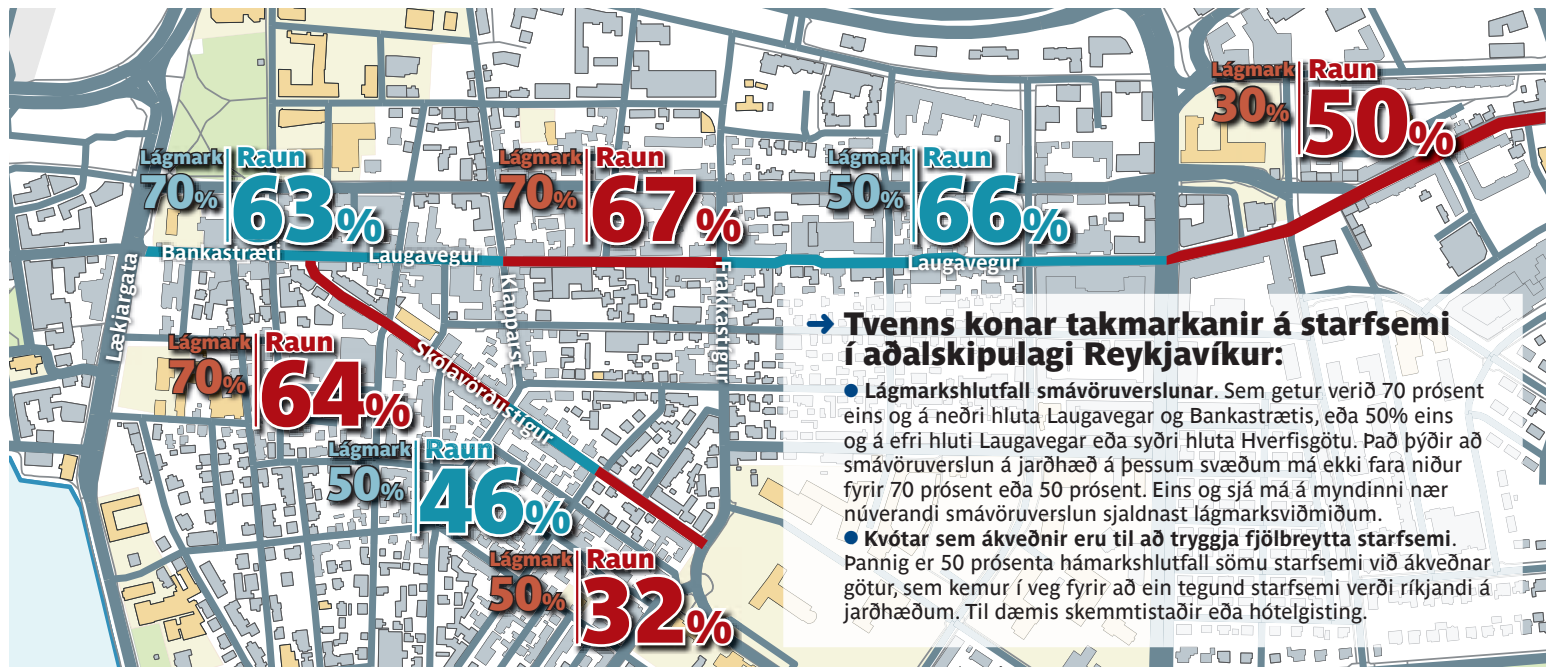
Lágmark 30% | Raun 50%

Lágmark 70% | Raun 63%

Lágmark 70% | Raun 67%

Lágmark 50% | Raun 66%

Bankastræti

Laugavegur

Laugavegur

Lækjargata

Klapparst.

Frakkastígur

Skólavörðustígur

Lágmark 70% | Raun 64%

Lágmark 50% | Raun 46%

Lágmark 50% | Raun 32%

Tvenns konar takmarkanir á starfsemi í aðalskipulagi Reykjavíkur:

● Lágmarkshlutfall smávöruverslunar. Sem getur verið 70 prósent eins og á neðri hluta Laugavegar og Bankastrætis, eða 50% eins og á efri hluti Laugavegar eða syðri hluta Hverfisgötu. Það þýðir að smávöruverslun á jarðhæð á þessum svæðum má ekki fara niður fyrir 70 prósent eða 50 prósent. Eins og sjá má á myndinni nær núverandi smávöruverslun sjaldnast lágmarksviðmiðum.

● Kvótar sem ákveðnir eru til að tryggja fjölbreytta starfsemi. Þannig er 50 prósenta hámarkshlutfall sömu starfsemi við ákveðnar götur, sem kemur í veg fyrir að ein tegund starfsemi verði ríkjandi á jarðhæðum. Til dæmis skemmtistaðir eða hótelgisting.